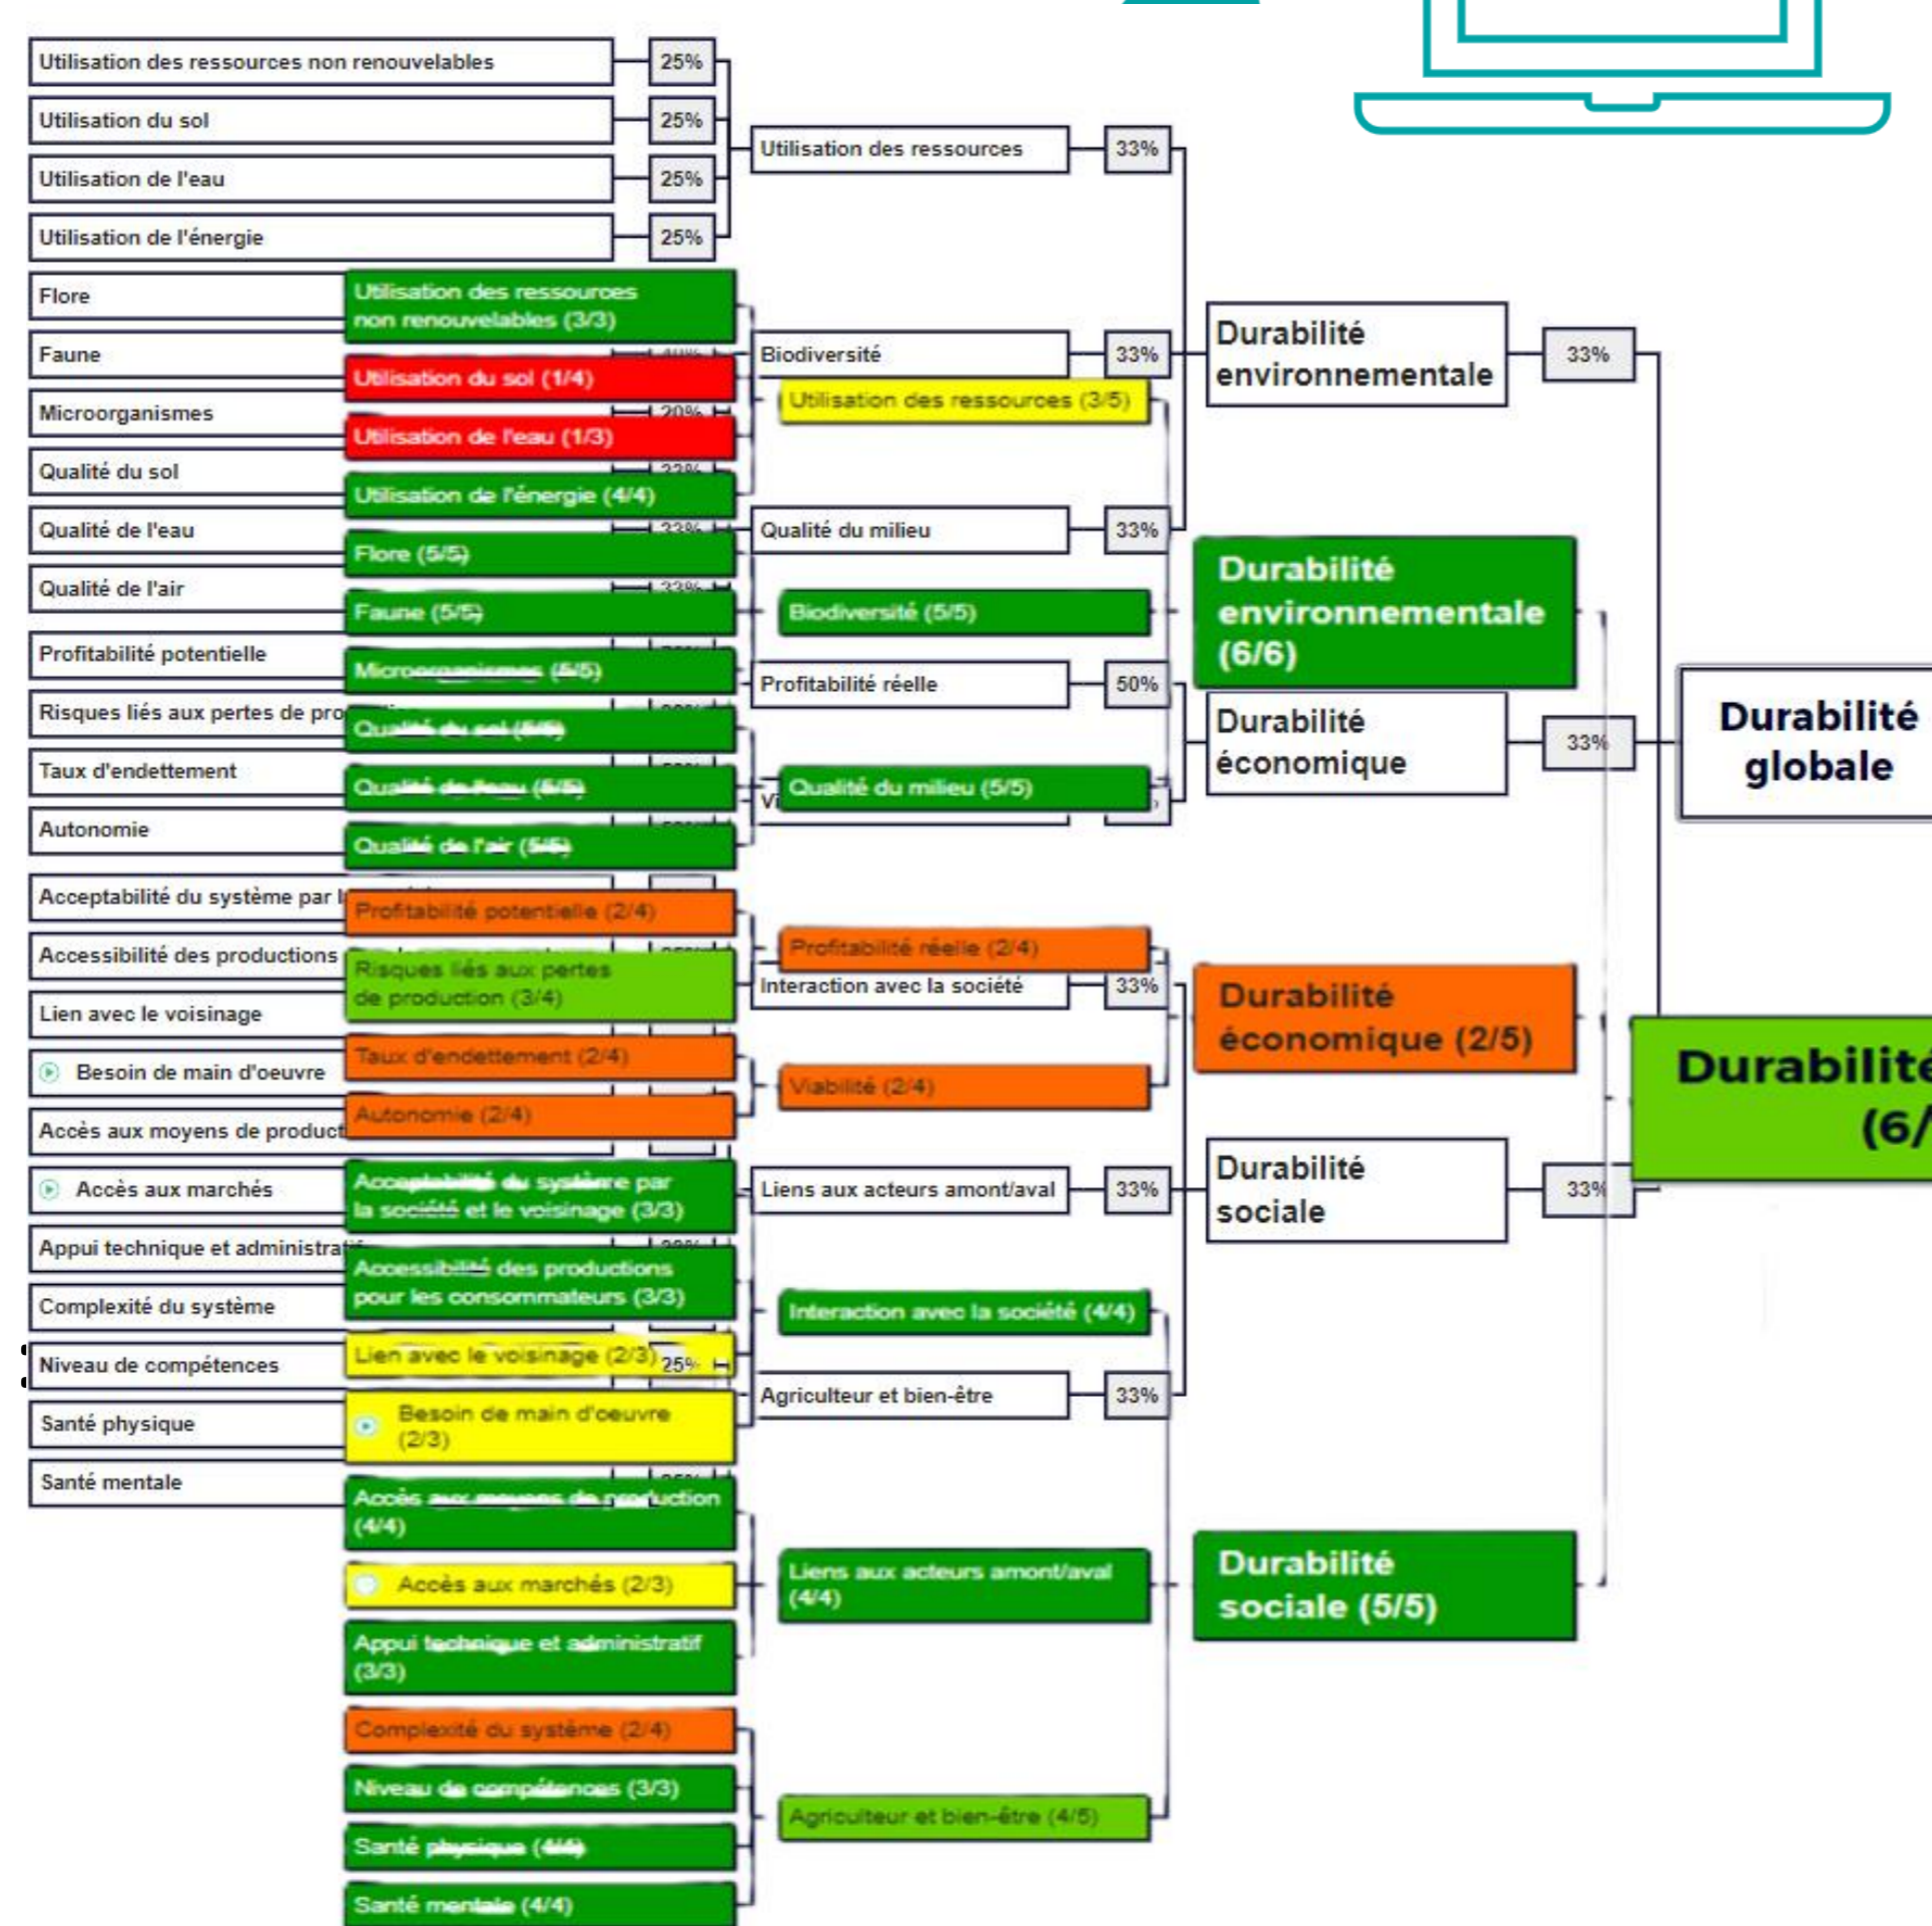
Utilisation des ressources non renouvelables
25%
Utilisation du sol
25%
Utilisation de l'eau
25%
Utilisation de l'énergie
25%
Utilisation des ressources
33%
Flore
Utilisation des ressources non renouvelables (3/3)
Faune
Utilisation du sol (1/4)
Biodiversité
33%
Durabilité environnementale
33%
Microorganismes
Utilisation des ressources (3/5)
Utilisation de l'eau (1/3)
Qualité du sol
Utilisation de l'énergie (4/4)
Qualité de l'eau
Qualité du milieu
33%
Flore (5/5)
Durabilité environnementale (6/6)
Qualité de l'air
Faune (5/5)
Biodiversité (5/5)
Profitabilité potentielle
Microorganismes (5/5)
Profitabilité réelle
50%
Risques liés aux pertes de pro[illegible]
Qualité du sol (5/5)
Durabilité économique
33%
Durabilité globale
Taux d'endettement
Qualité de l'eau (5/5)
Qualité du milieu (5/5)
Vi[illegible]
Autonomie
Qualité de l'air (5/5)
Acceptabilité du système par l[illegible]
Profitabilité potentielle (2/4)
Accessibilité des productions
Profitabilité réelle (2/4)
Risques liés aux pertes de production (3/4)
Interaction avec la société
33%
Durabilité économique (2/5)
Lien avec le voisinage
Besoin de main d'oeuvre
Taux d'endettement (2/4)
Viabilité (2/4)
Durabilité (6/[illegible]
Accès aux moyens de product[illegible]
Autonomie (2/4)
Accès aux marchés
Acceptabilité du système par la société et le voisinage (3/3)
Liens aux acteurs amont/aval
33%
Durabilité sociale
33%
Appui technique et administrat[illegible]
Accessibilité des productions pour les consommateurs (3/3)
Complexité du système
Interaction avec la société (4/4)
Niveau de compétences
Lien avec le voisinage (2/3)
25%
Agriculteur et bien-être
33%
Santé physique
Besoin de main d'oeuvre (2/3)
Santé mentale
Accès aux moyens de production (4/4)
Durabilité sociale (5/5)
Liens aux acteurs amont/aval (4/4)
Accès aux marchés (2/3)
Appui technique et administratif (3/3)
Complexité du système (2/4)
Niveau de compétences (3/3)
Agriculteur et bien-être (4/5)
Santé physique (4/4)
Santé mentale (4/4)